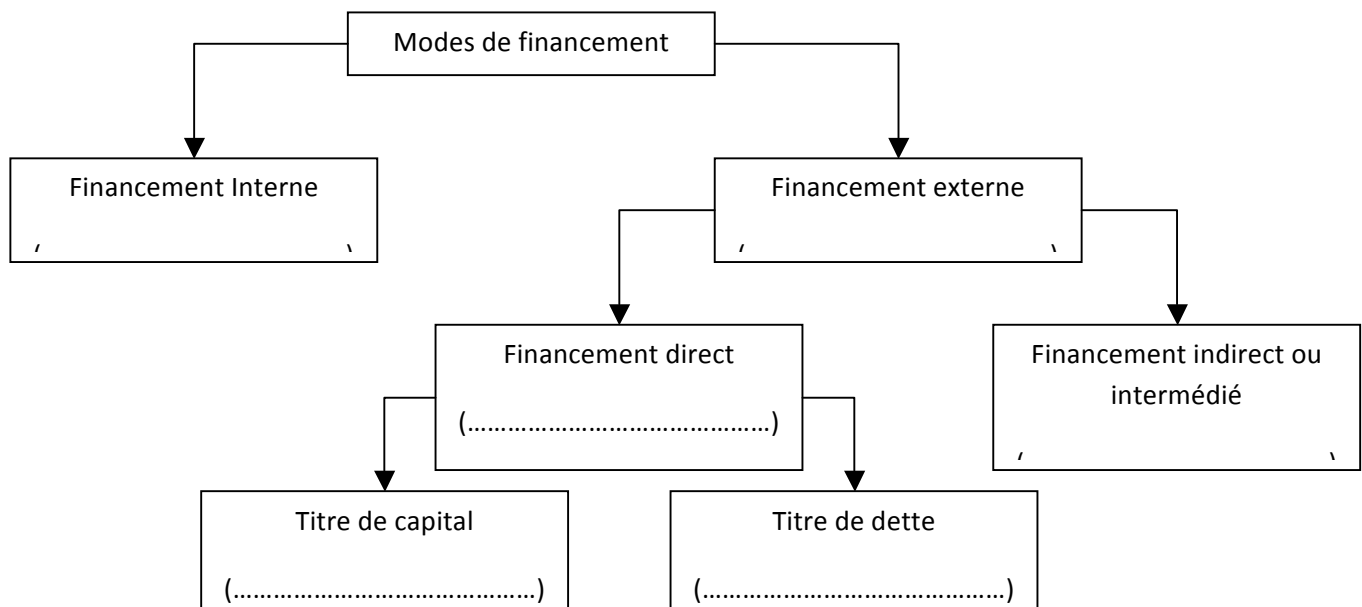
Modes de financement

Financement Interne

Financement externe

Financement direct

(……………………………………)

Financement indirect ou intermédié

Titre de capital

(……………………………………)

Titre de dette

(……………………………………)